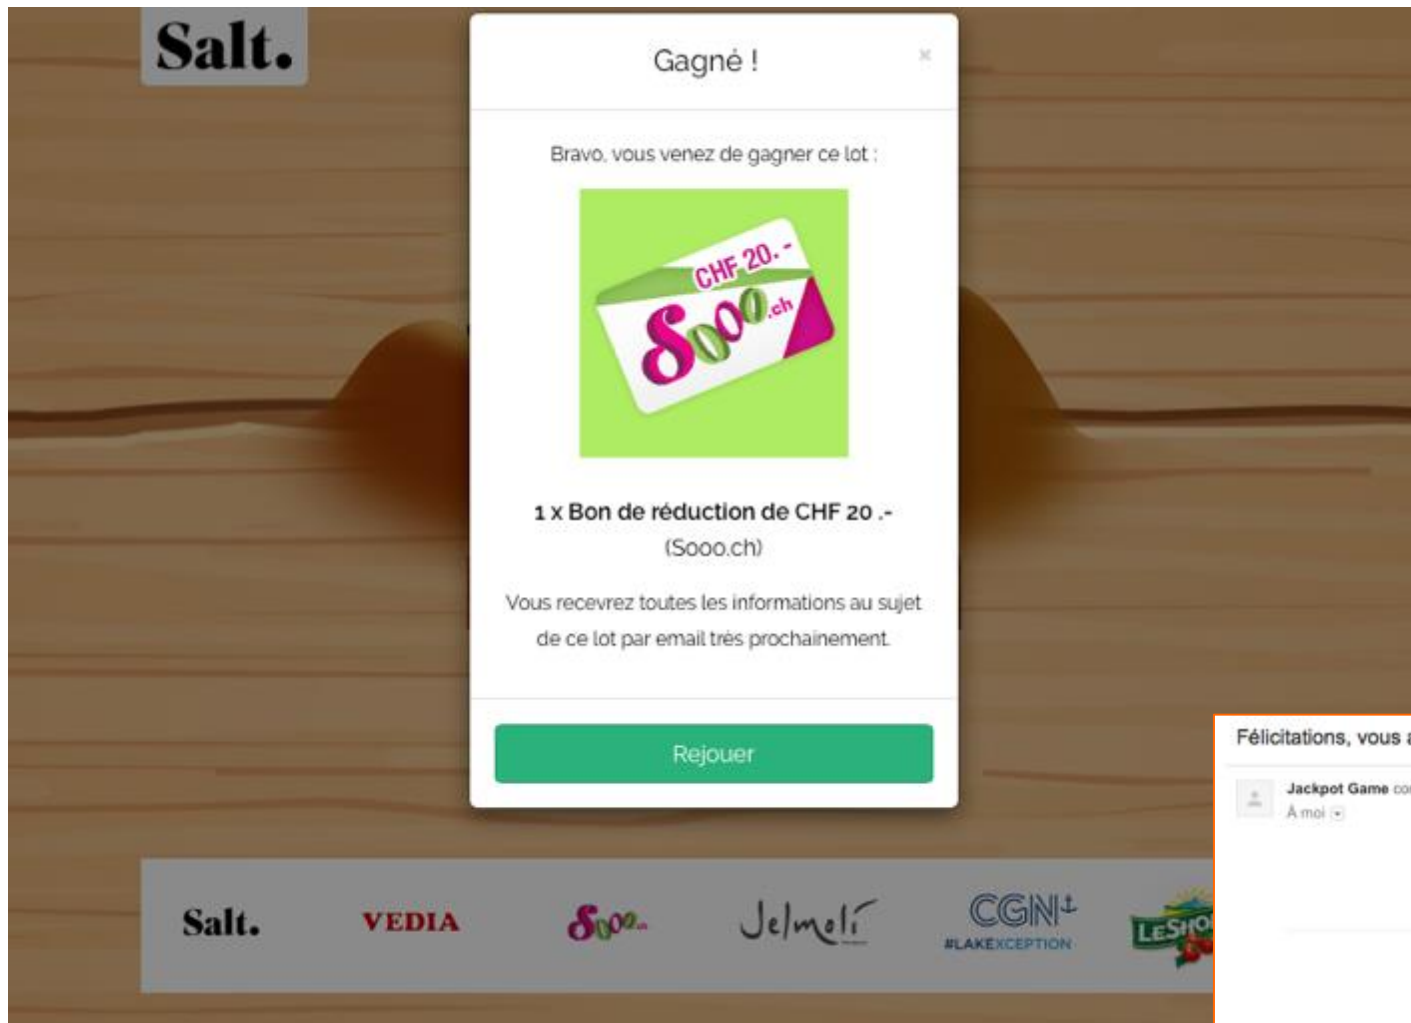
Salt.

Gagné !

×

Bravo, vous venez de gagner ce lot :

CHF 20.-

Sooo.ch

1 x Bon de réduction de CHF 20 .-
(Sooo.ch)

Vous recevrez toutes les informations au sujet de ce lot par email très prochainement.

Rejouer

Salt. VEDIA Sooo.ch Jelmoli CGN #LAKEXCEPTION LESHO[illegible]

Félicitations, vous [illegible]

Jackpot Game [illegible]
À moi